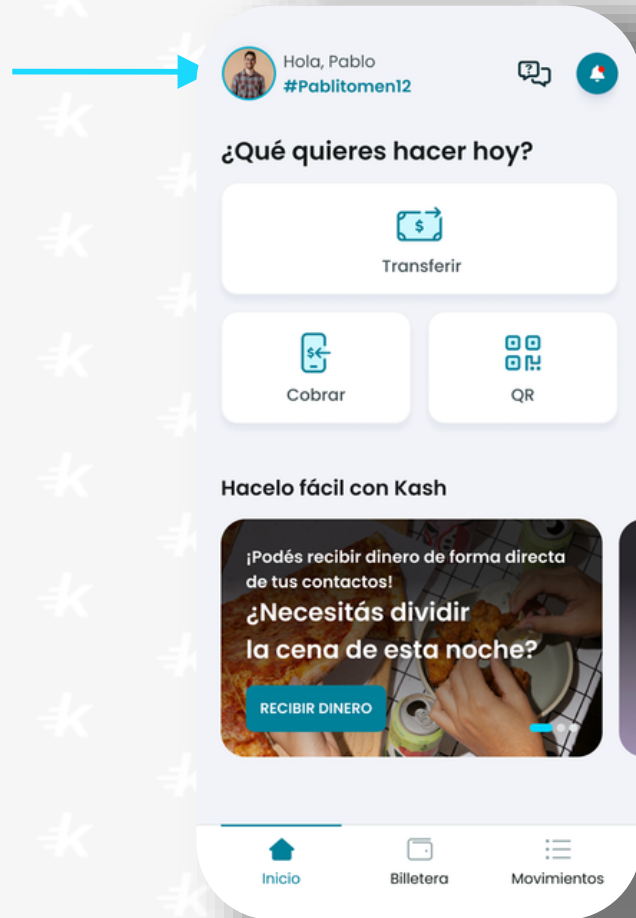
Hola, Pablo
#Pablitomen12

¿Qué quieres hacer hoy?

Transferir

Cobrar

QR

Hacelo fácil con Kash

¡Podés recibir dinero de forma directa de tus contactos!
¿Necesitás dividir la cena de esta noche?

RECIBIR DINERO

Inicio
Billetera
Movimientos